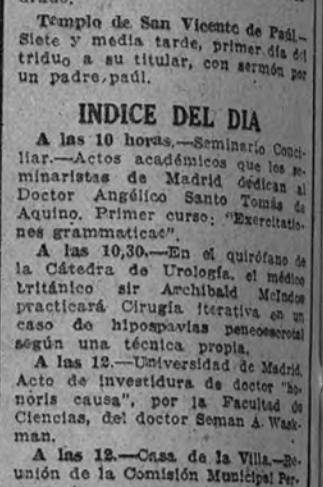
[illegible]

Templo de San Vicente de Paúl.— Siete y media tarde, primer día del triduo a su titular, con sermón por un padre paúl.

INDICE DEL DIA

A las 10 horas.—Seminario Conciliar.—Actos académicos que los seminaristas de Madrid dedican al Doctor Angélico Santo Tomás de Aquino. Primer curso: "Exercitationes grammaticae".

A las 10,30.—En el quirófano de la Cátedra de Urología, el médico británico sir Archibald McIndoe practicará Cirugía iterativa en un caso de hipospavias penoescrotal según una técnica propia.

A las 12.—Universidad de Madrid. Acto de investidura de doctor "honoris causa", por la Facultad de Ciencias, del doctor Seman A. Waksman.

A las 12.—Casa de la Villa.—Reunión de la Comisión Municipal Per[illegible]